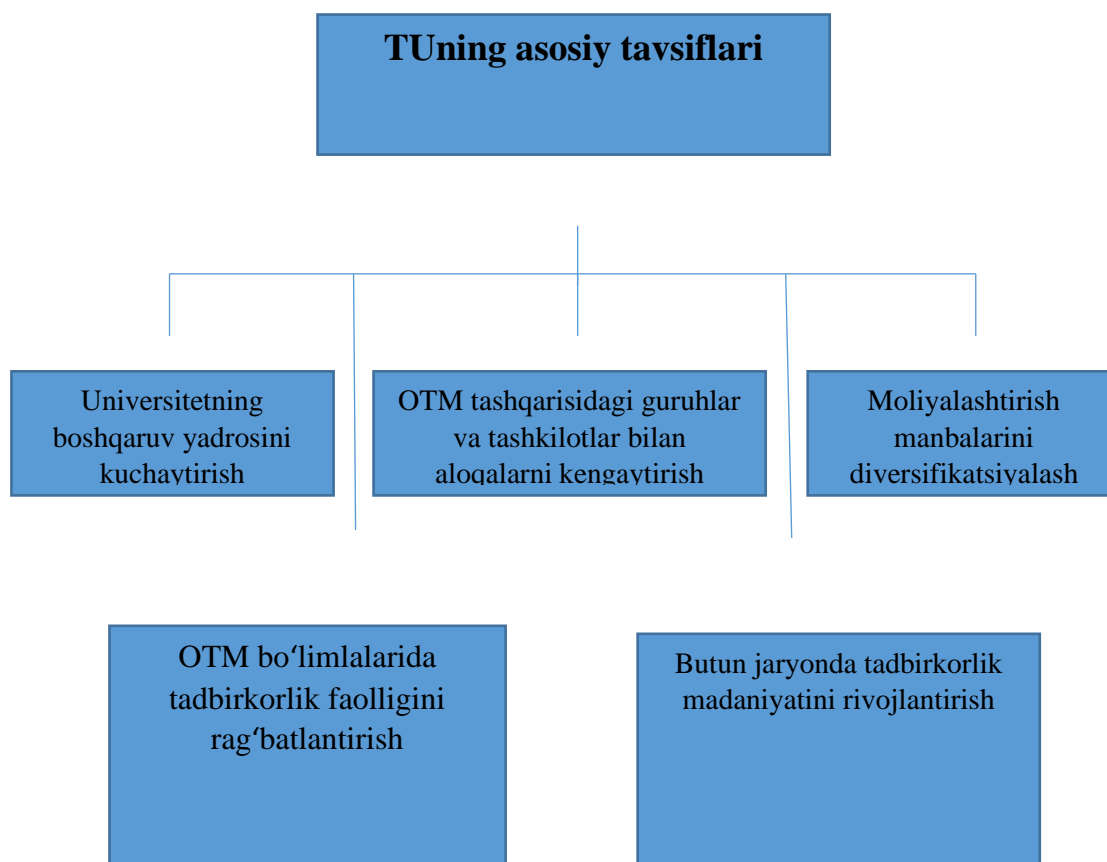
TUning asosiy tavsiflari

Universitetning boshqaruv yadrosini kuchaytirish

OTM tashqarisidagi guruhlar va tashkilotlar bilan aloqalarni kengaytirish

Moliyalashtirish manbalarini diversifikatsiyalash

OTM boʻlimlalarida tadbirkorlik faolligini ragʻbatlantirish

Butun jaryonda tadbirkorlik madaniyatini rivojlantirish